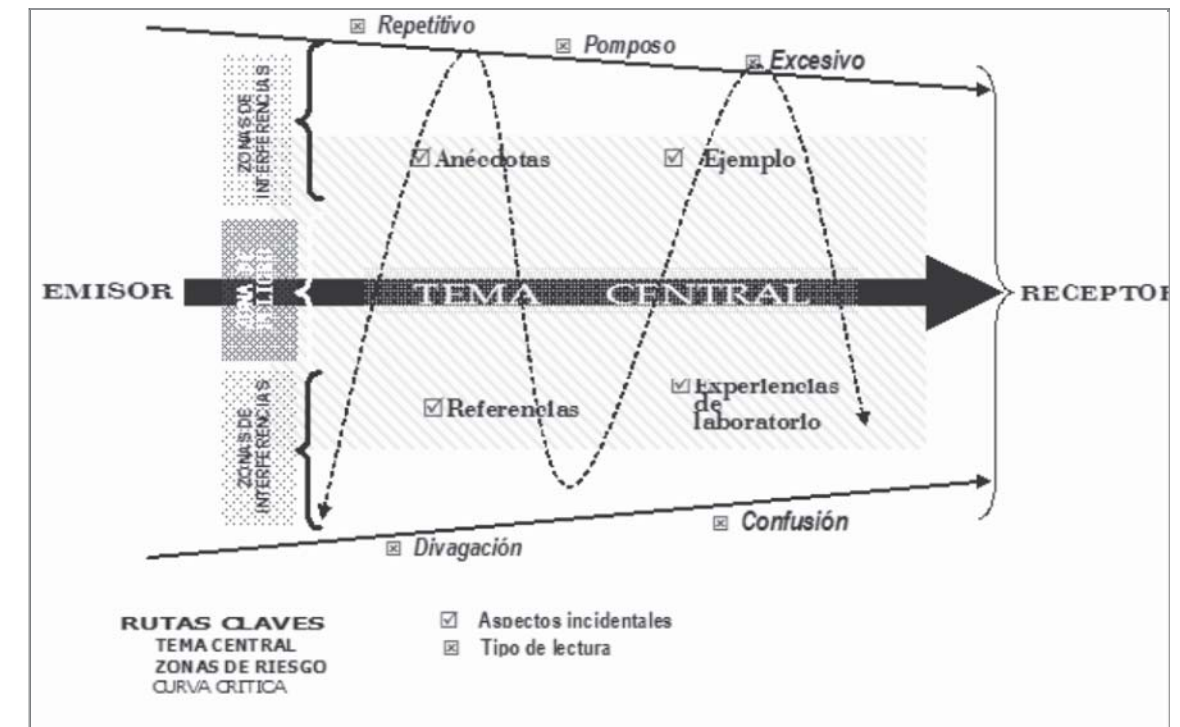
⊠ Repetitivo
⊠ Pomposo
⊠ Excesivo

ZONAS DE INTERFERENCIAS

☑ Anécdotas
☑ Ejemplo

EMISOR
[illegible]
TEMA CENTRAL
RECEPTOR

ZONAS DE INTERFERENCIAS

☑ Referencias
☑ Experiencias de laboratorio

⊠ Confusión
⊠ Divagación

RUTAS CLAVES
TEMA CENTRAL
ZONAS DE RIESGO
CURVA CRITICA

☑ Aspectos incidentales
⊠ Tipo de lectura